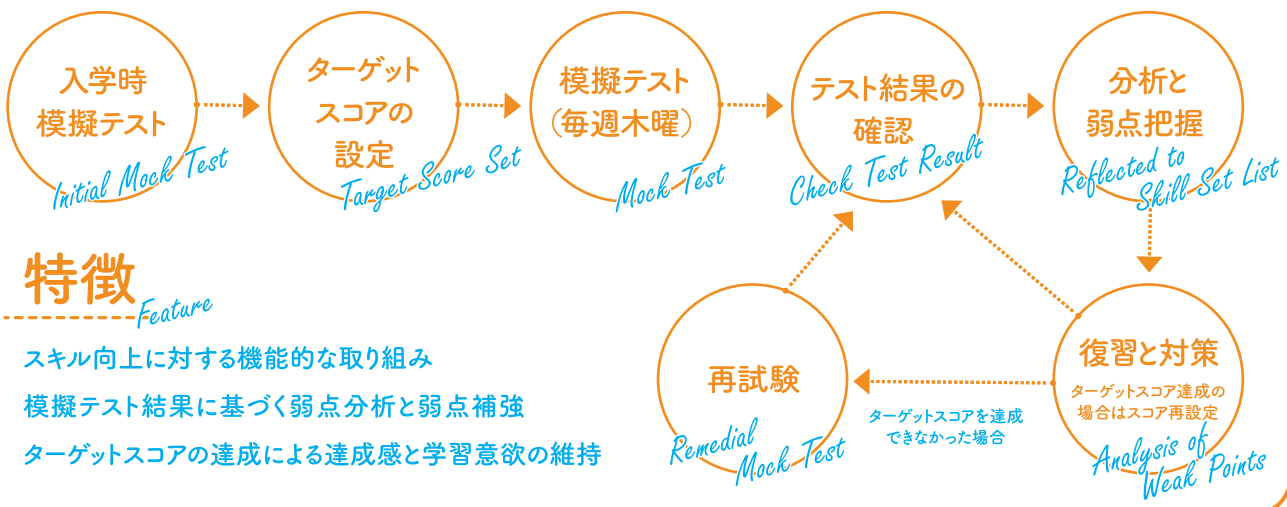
入学時
模擬テスト
Initial Mock Test

ターゲット
スコアの
設定
Target Score Set

模擬テスト
(毎週木曜)
Mock Test

テスト結果の
確認
Check Test Result

分析と
弱点把握
Reflected to Skill Set List

特徴
Feature

スキル向上に対する機能的な取り組み
模擬テスト結果に基づく弱点分析と弱点補強
ターゲットスコアの達成による達成感と学習意欲の維持

再試験
Remedial Mock Test

ターゲットスコアを達成
できなかった場合

復習と対策
ターゲットスコア達成の
場合はスコア再設定
Analysis of Weak Points